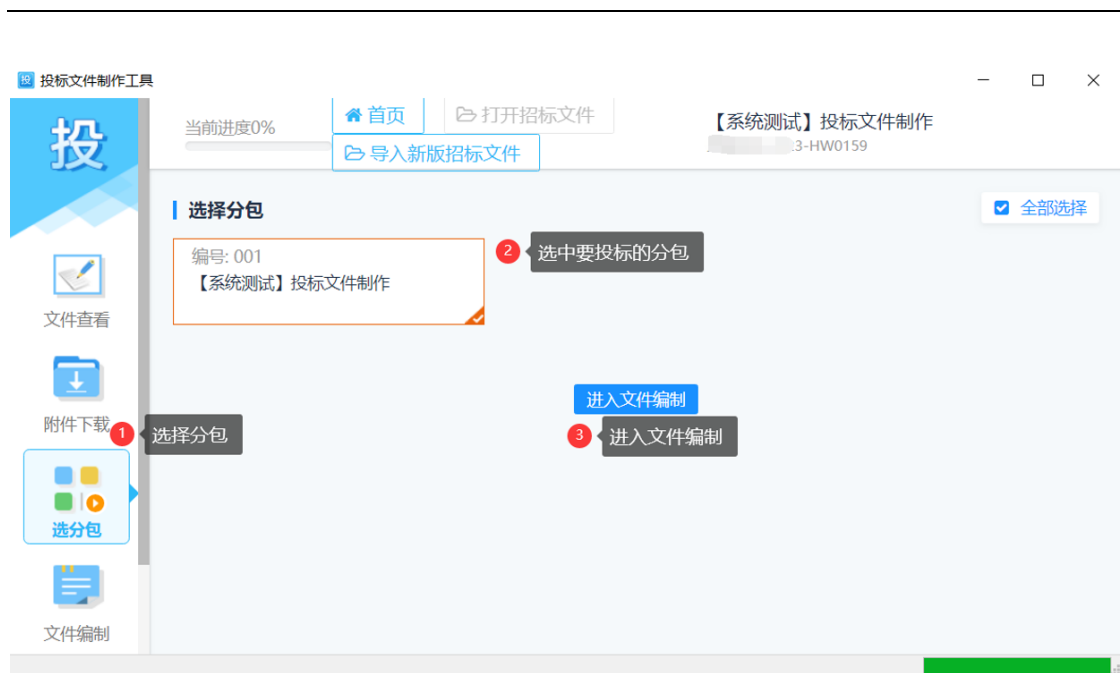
投标文件制作工具

投

当前进度0%

首页

打开招标文件

导入新版招标文件

【系统测试】投标文件制作

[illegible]3-HW0159

文件查看

附件下载

选分包

文件编制

选择分包

全部选择

编号: 001

【系统测试】投标文件制作

2 选中要投标的分包

进入文件编制

1 选择分包

3 进入文件编制